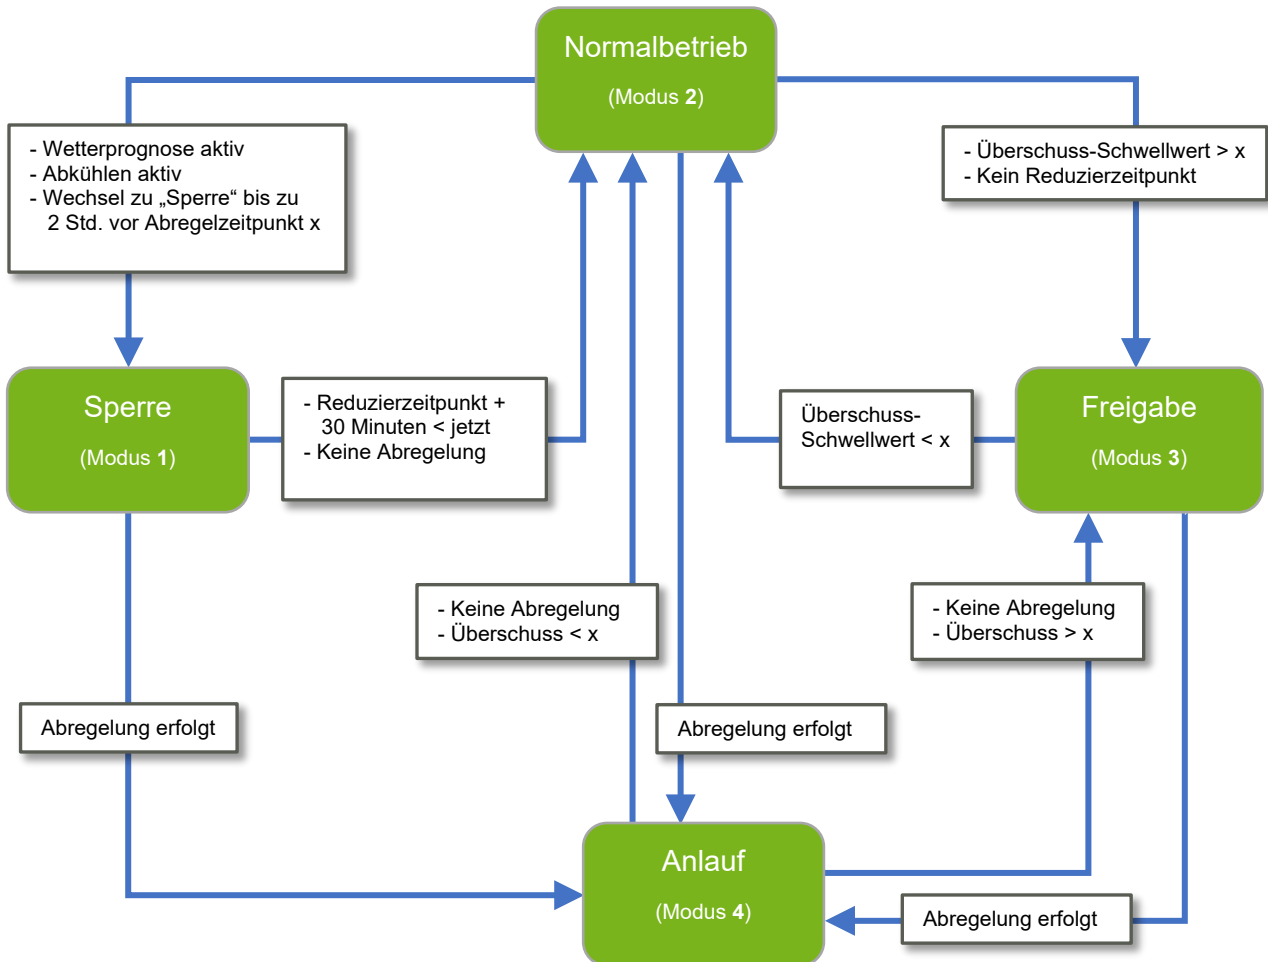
Normalbetrieb

(Modus **2**)

- Wetterprognose aktiv
- Abkühlen aktiv
- Wechsel zu „Sperre“ bis zu 2 Std. vor Abregelzeitpunkt x

- Überschuss-Schwellwert > x
- Kein Reduzierzeitpunkt

Sperre

(Modus **1**)

- Reduzierzeitpunkt + 30 Minuten < jetzt
- Keine Abregelung

Überschuss-Schwellwert < x

Freigabe

(Modus **3**)

- Keine Abregelung
- Überschuss < x

- Keine Abregelung
- Überschuss > x

Abregelung erfolgt

Abregelung erfolgt

Anlauf

(Modus **4**)

Abregelung erfolgt